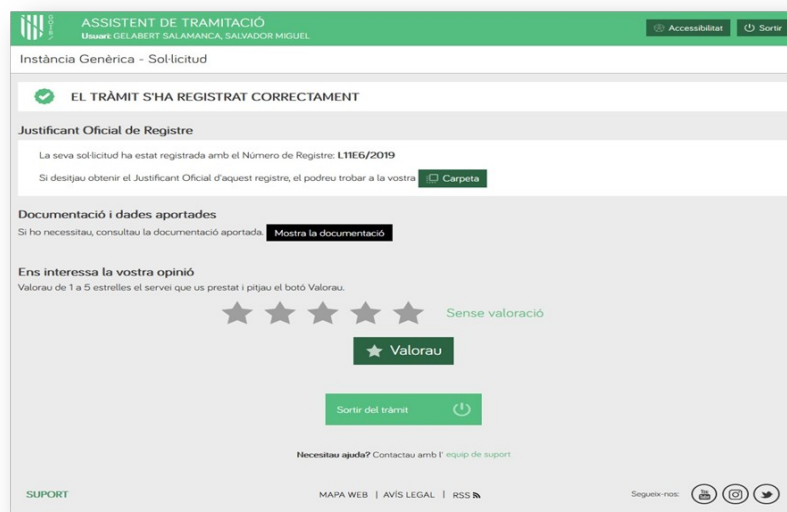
ASSISTENT DE TRAMITACIÓ
Usuari: GELABERT SALAMANCA, SALVADOR MIGUEL

Accessibilitat Sortir

Instància Genèrica - Sol·licitud

EL TRÀMIT S'HA REGISTRAT CORRECTAMENT

Justificant Oficial de Registre

La seva sol·licitud ha estat registrada amb el Número de Registre: L11E6/2019

Si desitjau obtenir el Justificant Oficial d'aquest registre, el podreu trobar a la vostra Carpeta

Documentació i dades aportades

Si ho necessitau, consultau la documentació aportada. Mostra la documentació

Ens interessa la vostra opinió

Valorau de 1 a 5 estrelles el servei que us prestat i pitjau el botó Valorau.

Sense valoració

Valorau

Sortir del tràmit

Necesitau ajuda? Contactau amb l' equip de suport

SUPORT

MAPA WEB | AVÍS LEGAL | RSS

Segueix-nos: